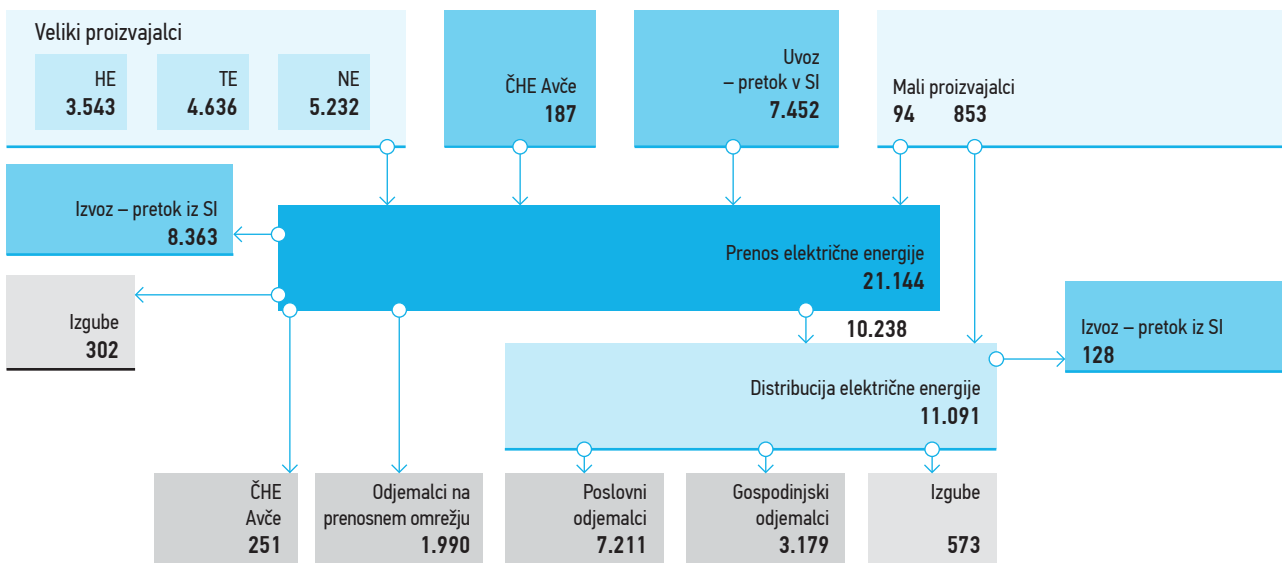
Veliki proizvajalci

HE
3.543

TE
4.636

NE
5.232

ČHE Avče
187

Uvoz
– pretok v SI
7.452

Mali proizvajalci
94 853

Izvoz – pretok iz SI
8.363

Prenos električne energije
21.144

Izgube
302

10.238

Izvoz – pretok iz SI
128

Distribucija električne energije
11.091

ČHE
Avče
251

Odjemalci na prenosnem omrežju
1.990

Poslovni odjemalci
7.211

Gospodinjski odjemalci
3.179

Izgube
573